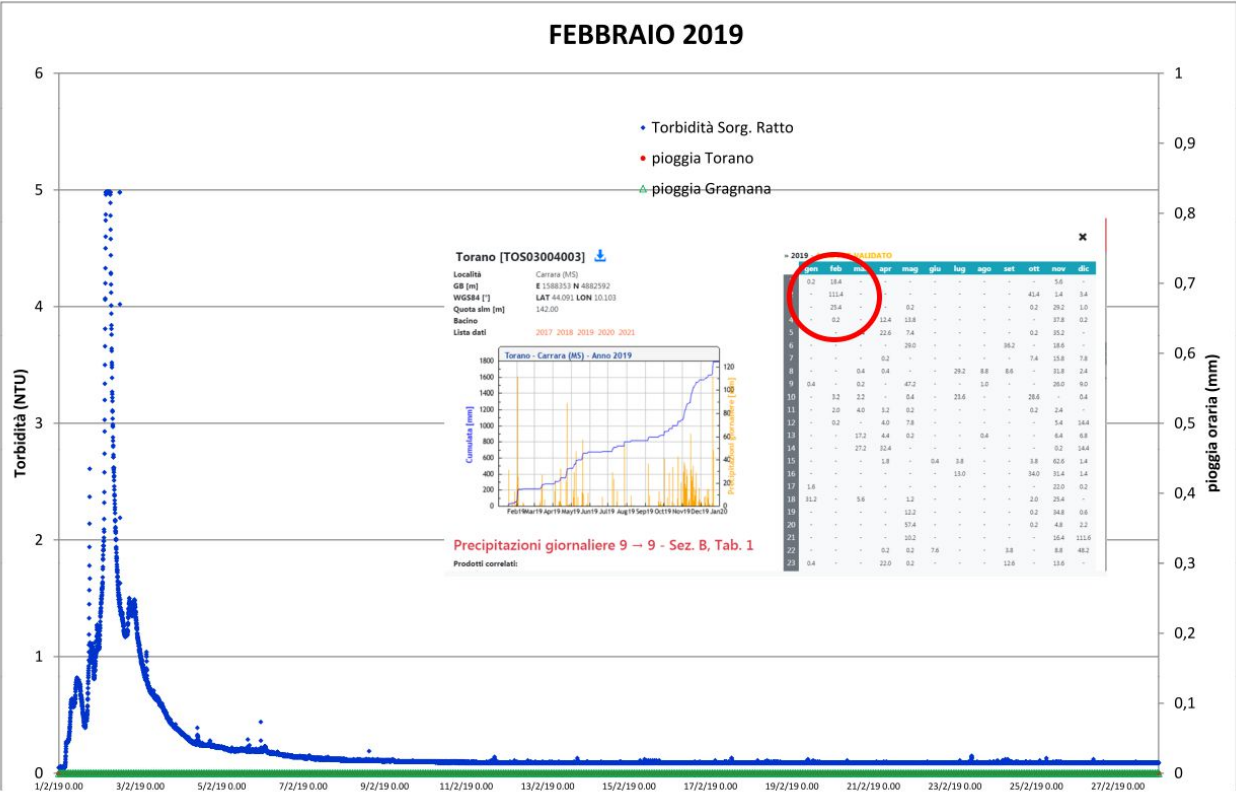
FEBBRAIO 2019

Torbidità Sorg. Ratto
pioggia Torano
pioggia Gragnana

Torbidità (NTU)
pioggia oraria (mm)

6
5
4
3
2
1
0

1
0,9
0,8
0,7
0,6
0,5
0,4
0,3
0,2
0,1
0

1/2/19 0.00 3/2/19 0.00 5/2/19 0.00 7/2/19 0.00 9/2/19 0.00 11/2/19 0.00 13/2/19 0.00 15/2/19 0.00 17/2/19 0.00 19/2/19 0.00 21/2/19 0.00 23/2/19 0.00 25/2/19 0.00 27/2/19 0.00

Torano [TOS03004003]
Località Carrara (MS)
GB [m] E 1588353 N 4882592
WGS84 [°] LAT 44.091 LON 10.103
Quota slm [m] 142.00
Bacino
Lista dati 2017 2018 2019 2020 2021

Torano - Carrara (MS) - Anno 2019
Cumulata [mm]
Precipitazioni giornaliere [mm]
1800 1600 1400 1200 1000 800 600 400 200 0
120 100 80 60 40 20 0
Feb19 Mar19 Apr19 May19 Jun19 Jul19 Aug19 Sep19 Oct19 Nov19 Dec19 Jan20

Precipitazioni giornaliere 9 → 9 - Sez. B, Tab. 1
Prodotti correlati:

« 2019 VALIDATO
×

| | gen | feb | mar | apr | mag | giu | lug | ago | set | ott | nov | dic |
|---|---|---|---|---|---|---|---|---|---|---|---|---|
| 1 | 0.2 | 18.4 | - | - | - | - | - | - | - | - | 5.6 | - |
| 2 | - | 111.4 | - | - | - | - | - | - | - | 41.4 | 1.4 | 3.4 |
| 3 | - | 25.4 | - | - | 0.2 | - | - | - | - | 0.2 | 29.2 | 1.0 |
| 4 | - | 0.2 | - | 12.4 | 13.8 | - | - | - | - | - | 37.8 | 0.2 |
| 5 | - | - | - | 22.6 | 7.4 | - | - | - | - | 0.2 | 35.2 | - |
| 6 | - | - | - | - | 29.0 | - | - | - | 36.2 | - | 18.6 | - |
| 7 | - | - | - | 0.2 | - | - | - | - | - | 7.4 | 15.8 | 7.8 |
| 8 | - | - | 0.4 | 0.4 | - | - | 29.2 | 8.8 | 8.6 | - | 31.8 | 2.4 |
| 9 | 0.4 | - | 0.2 | - | 47.2 | - | - | 1.0 | - | - | 26.0 | 9.0 |
| 10 | - | 3.2 | 2.2 | - | 0.4 | - | 23.6 | - | - | 28.6 | - | 0.4 |
| 11 | - | 2.0 | 4.0 | 3.2 | 0.2 | - | - | - | - | 0.2 | 2.4 | - |
| 12 | - | 0.2 | - | 4.0 | 7.8 | - | - | - | - | - | 5.4 | 14.4 |
| 13 | - | - | 17.2 | 4.4 | 0.2 | - | - | 0.4 | - | - | 6.4 | 6.8 |
| 14 | - | - | 27.2 | 32.4 | - | - | - | - | - | - | 0.2 | 14.4 |
| 15 | - | - | - | 1.8 | - | 0.4 | 3.8 | - | - | 3.8 | 62.6 | 1.4 |
| 16 | - | - | - | - | - | - | 13.0 | - | - | 34.0 | 31.4 | 1.4 |
| 17 | 1.6 | - | - | - | - | - | - | - | - | - | 22.0 | 0.2 |
| 18 | 31.2 | - | 5.6 | - | 1.2 | - | - | - | - | 2.0 | 25.4 | - |
| 19 | - | - | - | - | 12.2 | - | - | - | - | 0.2 | 34.8 | 0.6 |
| 20 | - | - | - | - | 57.4 | - | - | - | - | 0.2 | 4.8 | 2.2 |
| 21 | - | - | - | - | 10.2 | - | - | - | - | - | 16.4 | 111.6 |
| 22 | - | - | - | 0.2 | 0.2 | 7.6 | - | - | 3.8 | - | 8.8 | 48.2 |
| 23 | 0.4 | - | - | 22.0 | 0.2 | - | - | - | 12.6 | - | 13.6 | - |